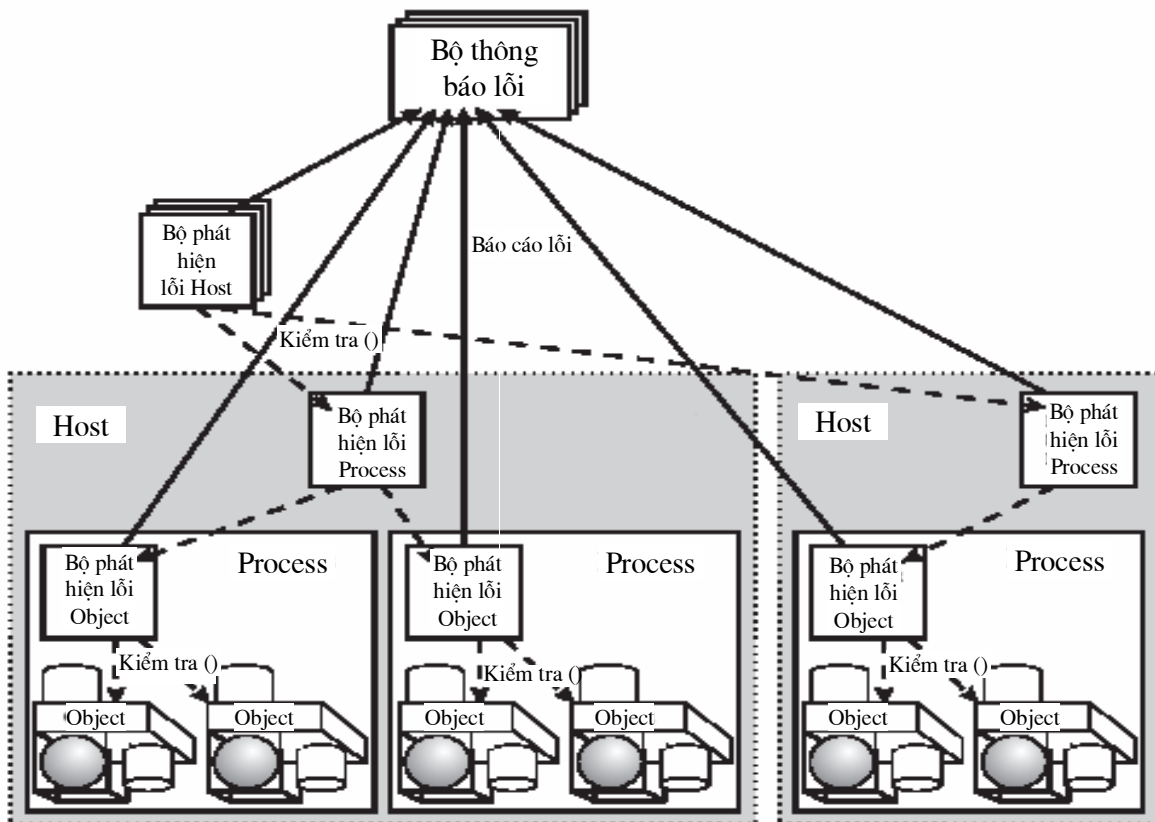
Bộ thông báo lỗi

Bộ phát hiện lỗi Host

Báo cáo lỗi

Kiểm tra ()

Host

Bộ phát hiện lỗi Process

Host

Bộ phát hiện lỗi Process

Bộ phát hiện lỗi Object

Process

Bộ phát hiện lỗi Object

Process

Bộ phát hiện lỗi Object

Process

Kiểm tra ()

Kiểm tra ()

Kiểm tra ()

Object

Object

Object

Object

Object

Object